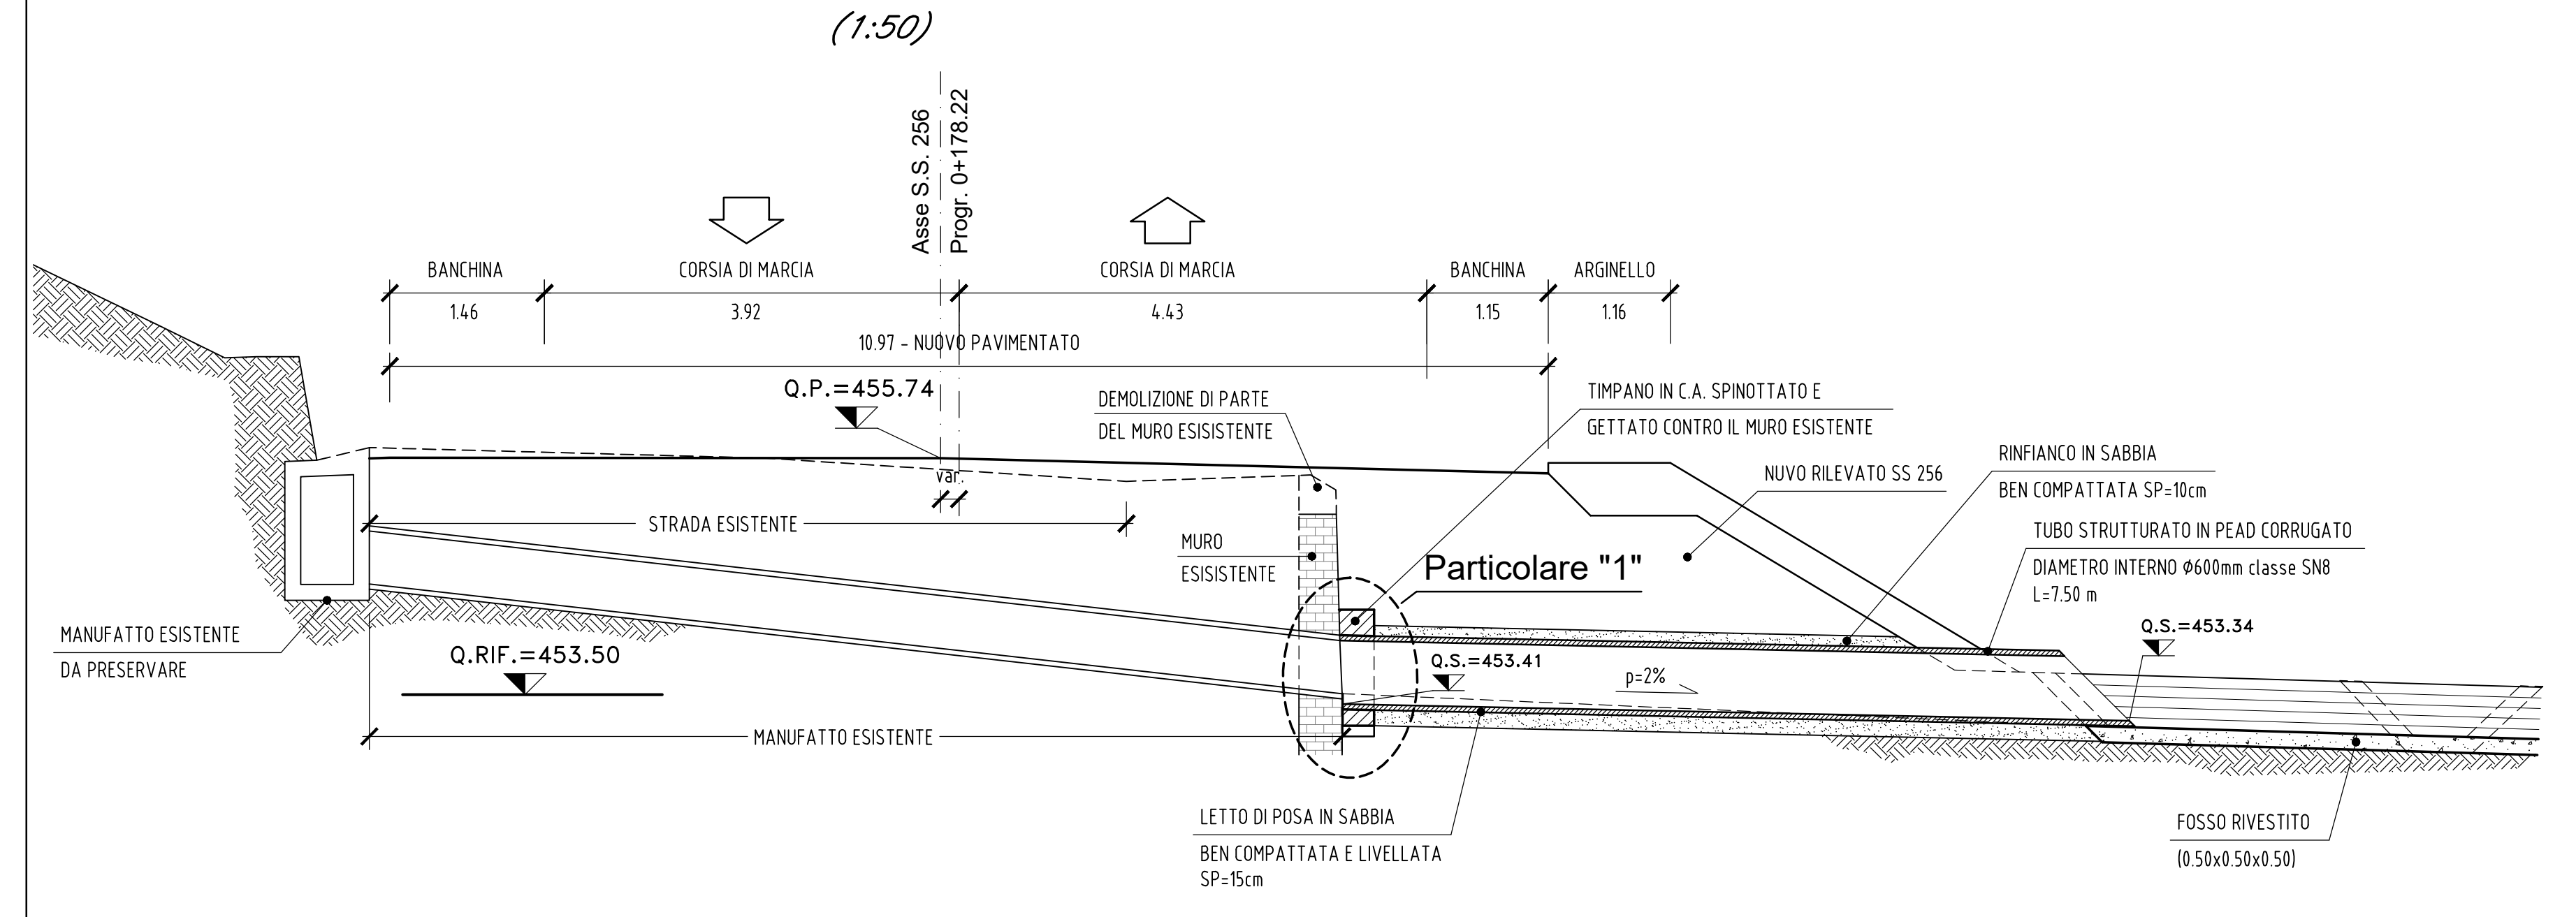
(1:50)

Asse S.S. 256
Progr. 0+178.22

BANCHINA
CORSIA DI MARCIA
CORSIA DI MARCIA
BANCHINA
ARGINELLO

1.46
3.92
4.43
1.15
1.16

10.97 - NUOVO PAVIMENTATO

Q.P.=455.74

DEMOLIZIONE DI PARTE
DEL MURO ESISISTENTE

TIMPANO IN C.A. SPINOTTATO E
GETTATO CONTRO IL MURO ESISTENTE

RINFIANCO IN SABBIA
BEN COMPATTATA SP=10cm

NUVO RILEVATO SS 256

var.

STRADA ESISTENTE

TUBO STRUTTURATO IN PEAD CORRUGATO
DIAMETRO INTERNO Ø600mm classe SN8
L=7.50 m

MURO
ESISISTENTE

Particolare "1"

Q.S.=453.34

MANUFATTO ESISTENTE
DA PRESERVARE

Q.RIF.=453.50

Q.S.=453.41

p=2%

MANUFATTO ESISTENTE

LETTO DI POSA IN SABBIA
BEN COMPATTATA E LIVELLATA
SP=15cm

FOSSO RIVESTITO
(0.50x0.50x0.50)